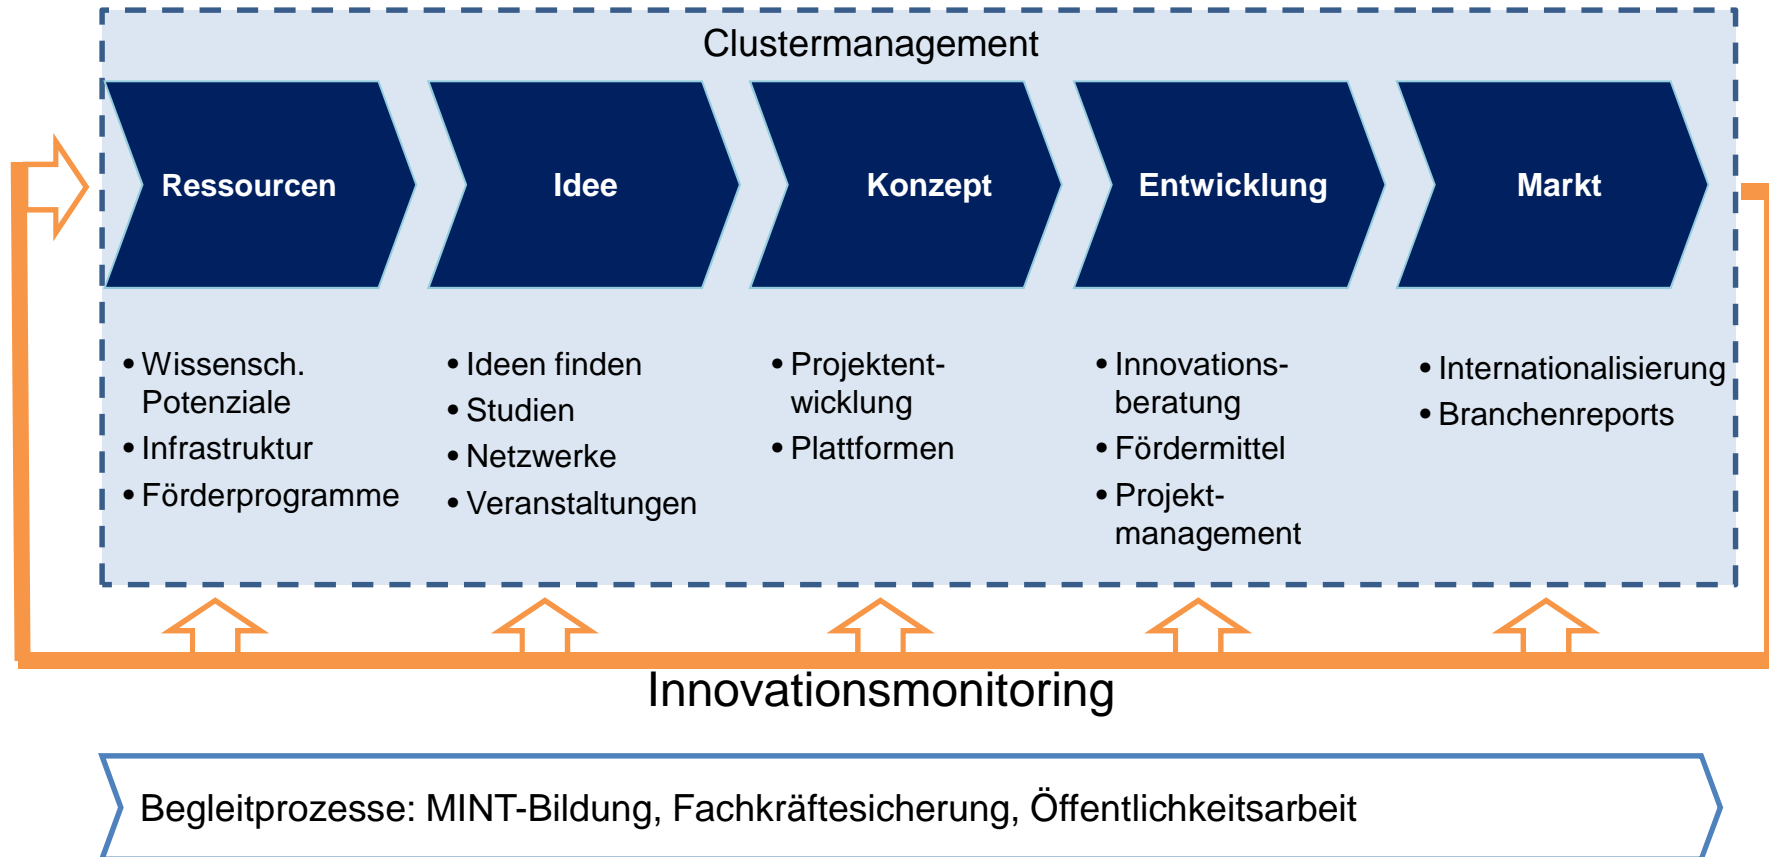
Clustermanagement

Ressourcen

Idee

Konzept

Entwicklung

Markt

• Wissensch. Potenziale
• Infrastruktur
• Förderprogramme

• Ideen finden
• Studien
• Netzwerke
• Veranstaltungen

• Projektentwicklung
• Plattformen

• Innovationsberatung
• Fördermittel
• Projektmanagement

• Internationalisierung
• Branchenreports

Innovationsmonitoring

Begleitprozesse: MINT-Bildung, Fachkräftesicherung, Öffentlichkeitsarbeit